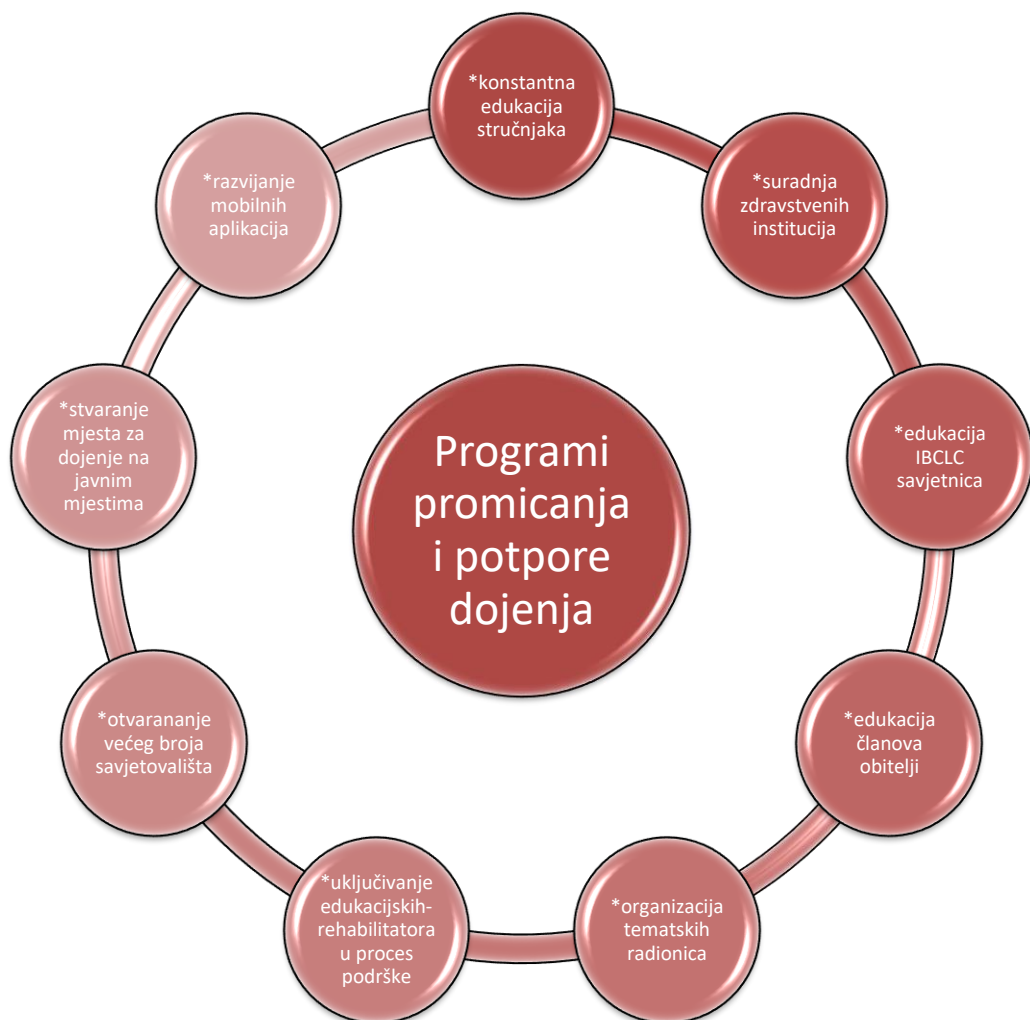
Programi promicanja i potpore dojenja

*konstantna edukacija stručnjaka

*suradnja zdravstvenih institucija

*edukacija IBCLC savjetnica

*edukacija članova obitelji

*organizacija tematskih radionica

*uključivanje edukacijskih-rehabilitatora u proces podrške

*otvarananje većeg broja savjetovališta

*stvaranje mjesta za dojenje na javnim mjestima

*razvijanje mobilnih aplikacija